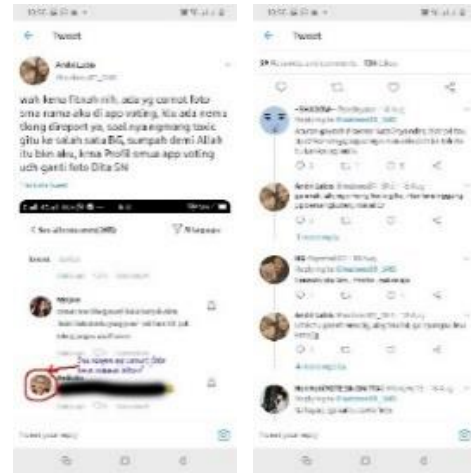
Tweet

Andri Lubis

wah kena fitnah nih, ada yg comot foto sma nama aku di app voting, itu ada mens tlong direport ya, soal nya ngmong toxic gitu ke salah satu BG, sumpah demi Allah itu bkn aku, krna Profil smua app voting udh ganti foto Dita SN

Tweet

Tweet

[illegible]

Tweet your reply

Tweet

Tweet your reply